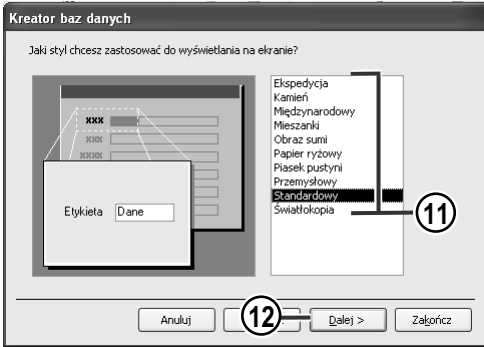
Kreator baz danych

Jaki styl chcesz zastosować do wyświetlania na ekranie?

XXX
XXX
XXXX

Etykieta Dane

Ekspedycja
Kamień
Międzynarodowy
Mieszanki
Obraz sumi
Papier ryżowy
Piasek pustyni
Przemysłowy
Standardowy
Światłokopia

11

Anuluj
12
Dalej >
Zakończ